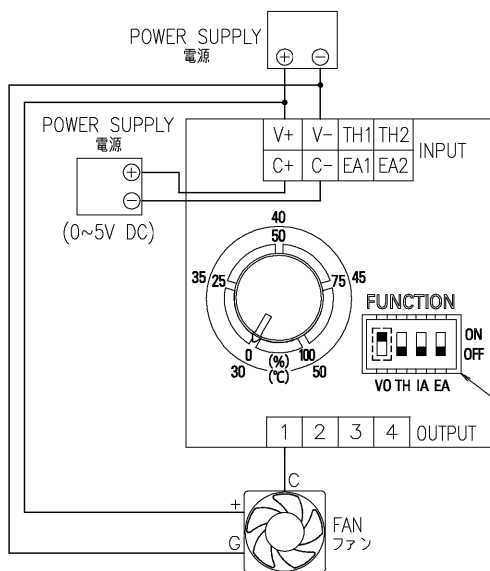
POWER SUPPLY
電源
⊕ ⊖

POWER SUPPLY
電源
⊕
⊖
(0~5V DC)

| V+ | V- | TH1 | TH2 |
|---|---|---|---|
| C+ | C- | EA1 | EA2 |

INPUT

40
50
35
25
75
45
0
(%)
(℃)
100
30
50

FUNCTION
ON
OFF
VO TH IA EA

| 1 | 2 | 3 | 4 |
|---|---|---|---|

OUTPUT

C
+
G
FAN
ファン